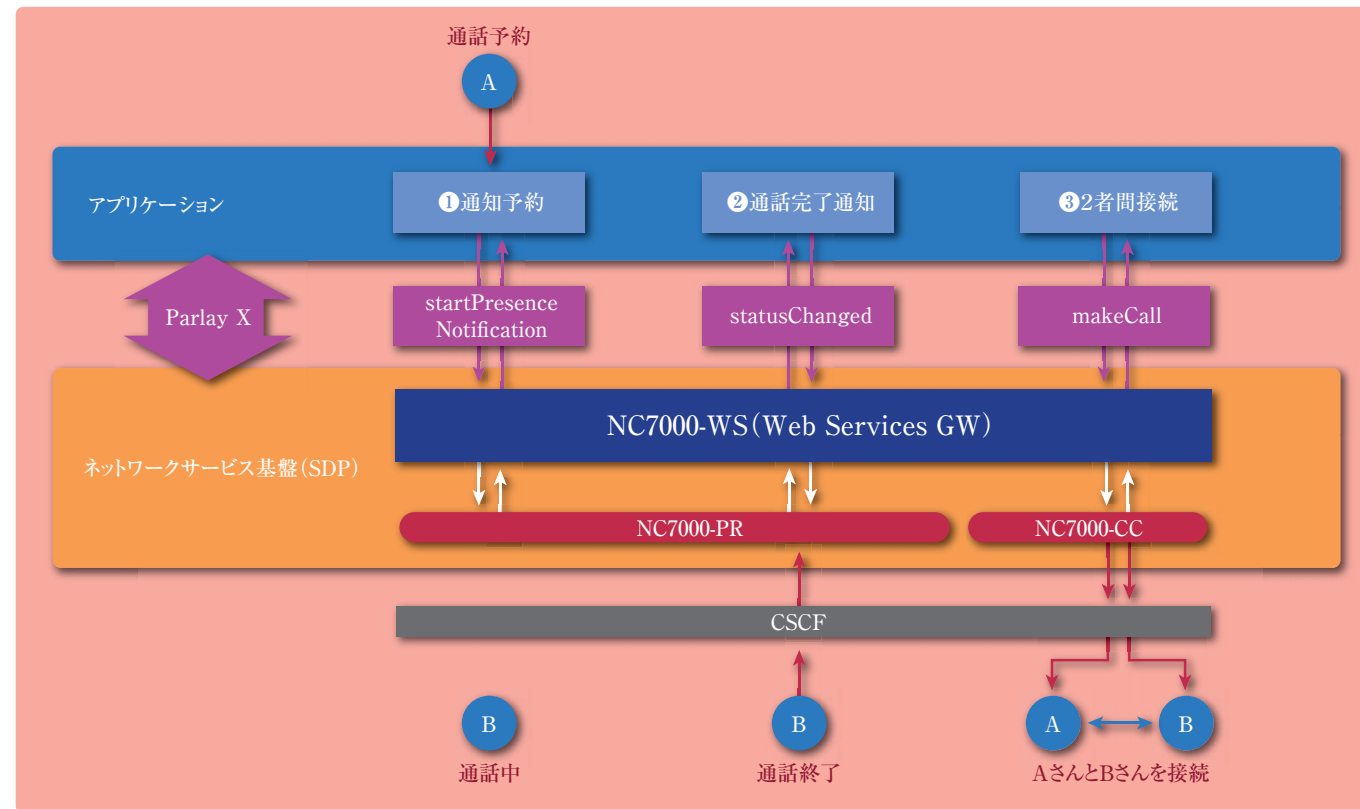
通話予約

A

アプリケーション

❶通知予約

❷通話完了通知

❸2者間接続

Parlay X

startPresence Notification

statusChanged

makeCall

ネットワークサービス基盤(SDP)

NC7000-WS(Web Services GW)

NC7000-PR

NC7000-CC

CSCF

B

通話中

B

通話終了

A

B

AさんとBさんを接続